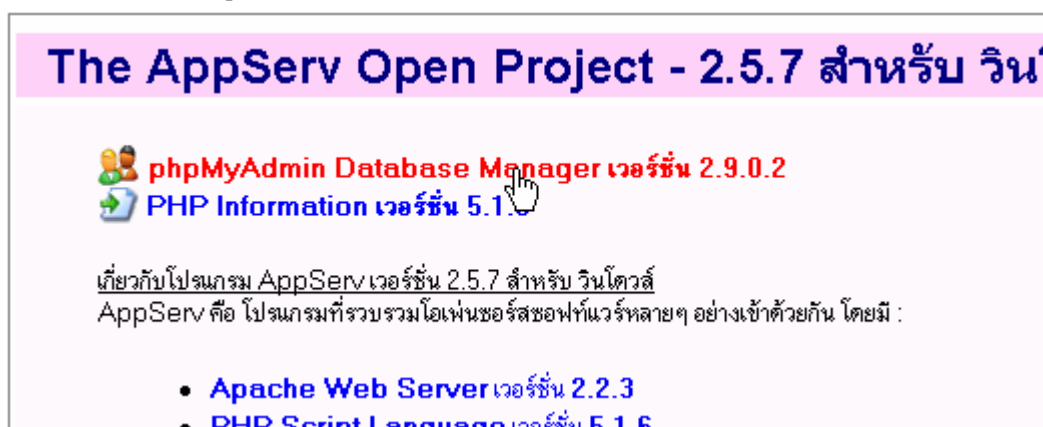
The AppServ Open Project - 2.5.7 สำหรับ วิน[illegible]

phpMyAdmin Database Manager เวอร์ชั่น 2.9.0.2
PHP Information เวอร์ชั่น 5.1.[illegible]

เกี่ยวกับโปรแกรม AppServ เวอร์ชั่น 2.5.7 สำหรับ วินโดวส์
AppServ คือ โปรแกรมที่รวบรวมโอเพ่นซอร์สซอฟท์แวร์หลายๆ อย่างเข้าด้วยกัน โดยมี :

- Apache Web Server เวอร์ชั่น 2.2.3
- PHP Script Language เวอร์ชั่น 5.1.6